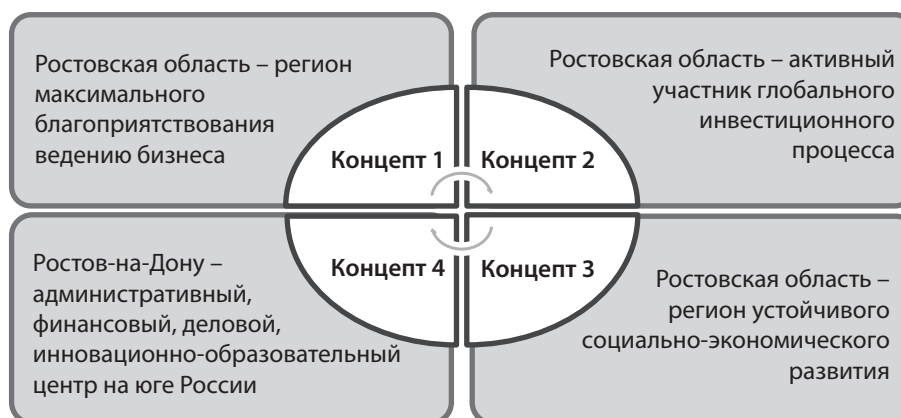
Ростовская область – регион максимального благоприятствования ведению бизнеса

Концепт 1

Концепт 2

Ростовская область – активный участник глобального инвестиционного процесса

Ростов-на-Дону – административный, финансовый, деловой, инновационно-образовательный центр на юге России

Концепт 4

Концепт 3

Ростовская область – регион устойчивого социально-экономического развития